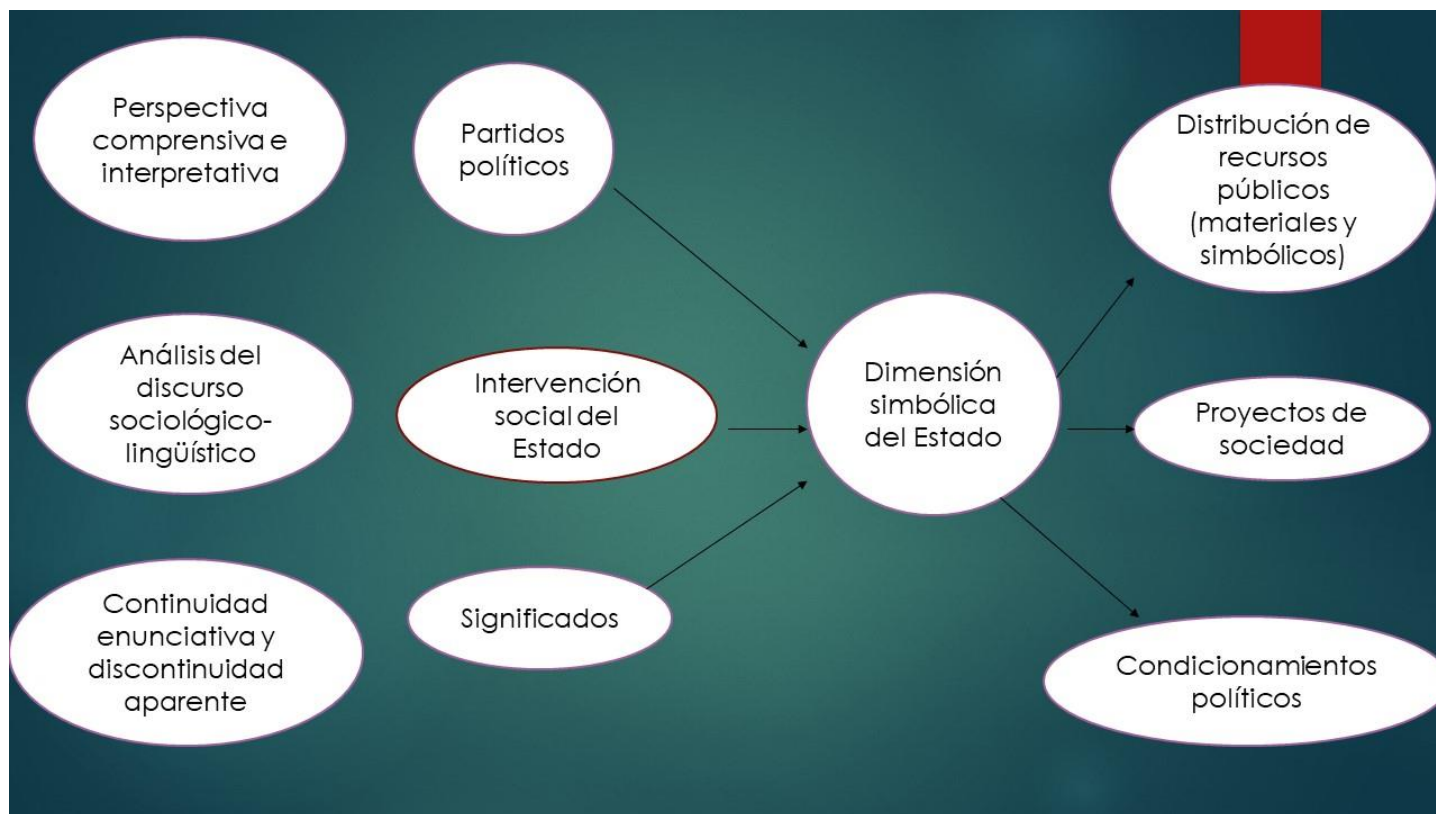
Perspectiva comprensiva e interpretativa

Análisis del discurso sociológico-lingüístico

Continuidad enunciativa y discontinuidad aparente

Partidos políticos

Intervención social del Estado

Significados

Dimensión simbólica del Estado

Distribución de recursos públicos (materiales y simbólicos)

Proyectos de sociedad

Condicionamientos políticos